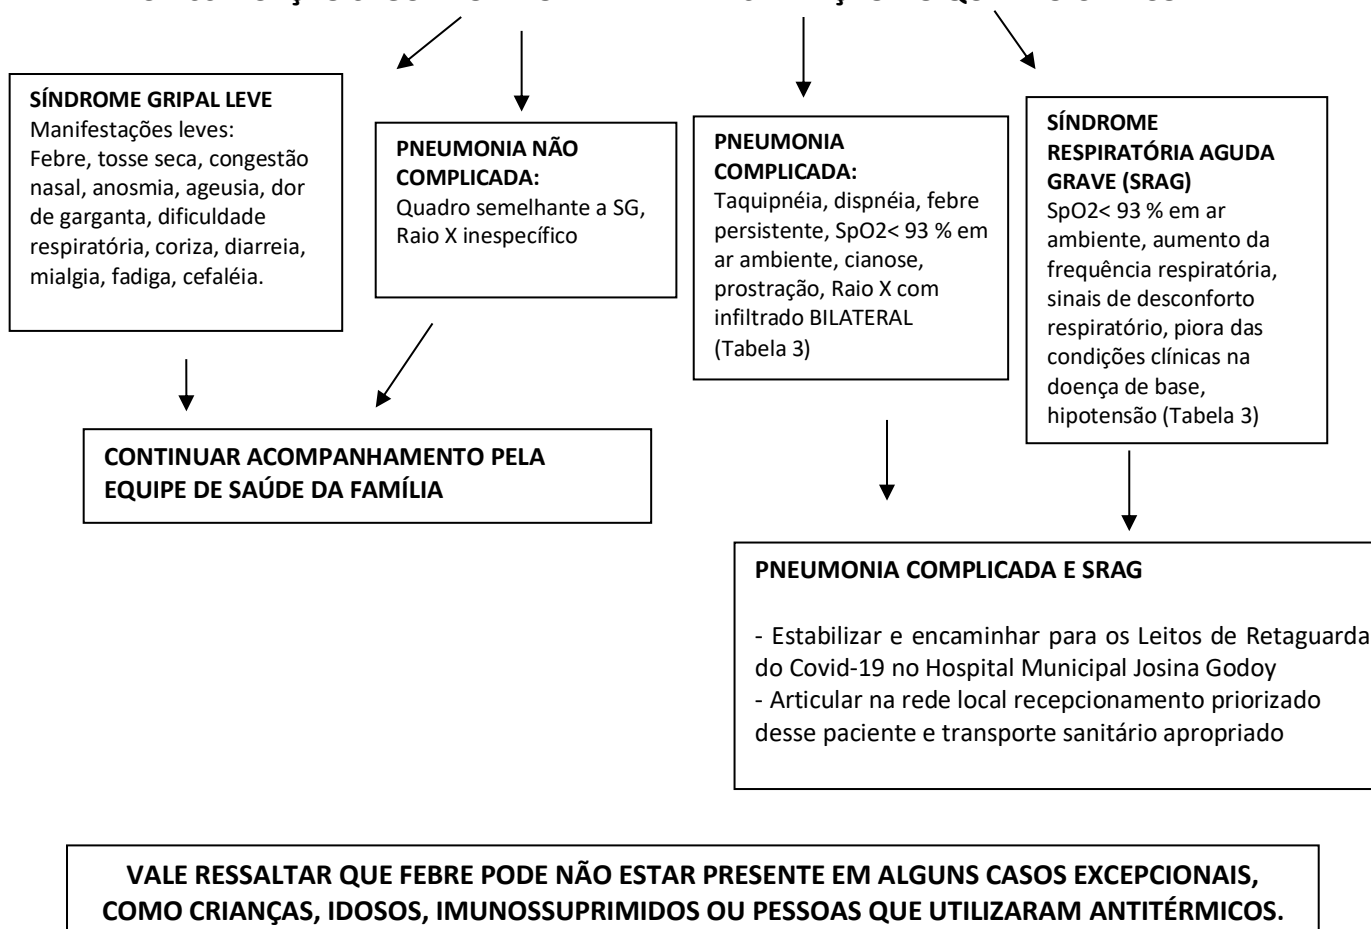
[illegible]

SÍNDROME GRIPAL LEVE
Manifestações leves:
Febre, tosse seca, congestão nasal, anosmia, ageusia, dor de garganta, dificuldade respiratória, coriza, diarreia, mialgia, fadiga, cefaléia.

PNEUMONIA NÃO COMPLICADA:
Quadro semelhante a SG, Raio X inespecífico

PNEUMONIA COMPLICADA:
Taquipnéia, dispnéia, febre persistente, SpO2< 93 % em ar ambiente, cianose, prostração, Raio X com infiltrado BILATERAL (Tabela 3)

SÍNDROME RESPIRATÓRIA AGUDA GRAVE (SRAG)
SpO2< 93 % em ar ambiente, aumento da frequência respiratória, sinais de desconforto respiratório, piora das condições clínicas na doença de base, hipotensão (Tabela 3)

CONTINUAR ACOMPANHAMENTO PELA EQUIPE DE SAÚDE DA FAMÍLIA

PNEUMONIA COMPLICADA E SRAG

- Estabilizar e encaminhar para os Leitos de Retaguarda do Covid-19 no Hospital Municipal Josina Godoy
- Articular na rede local recepcionamento priorizado desse paciente e transporte sanitário apropriado

VALE RESSALTAR QUE FEBRE PODE NÃO ESTAR PRESENTE EM ALGUNS CASOS EXCEPCIONAIS, COMO CRIANÇAS, IDOSOS, IMUNOSSUPRIMIDOS OU PESSOAS QUE UTILIZARAM ANTITÉRMICOS.